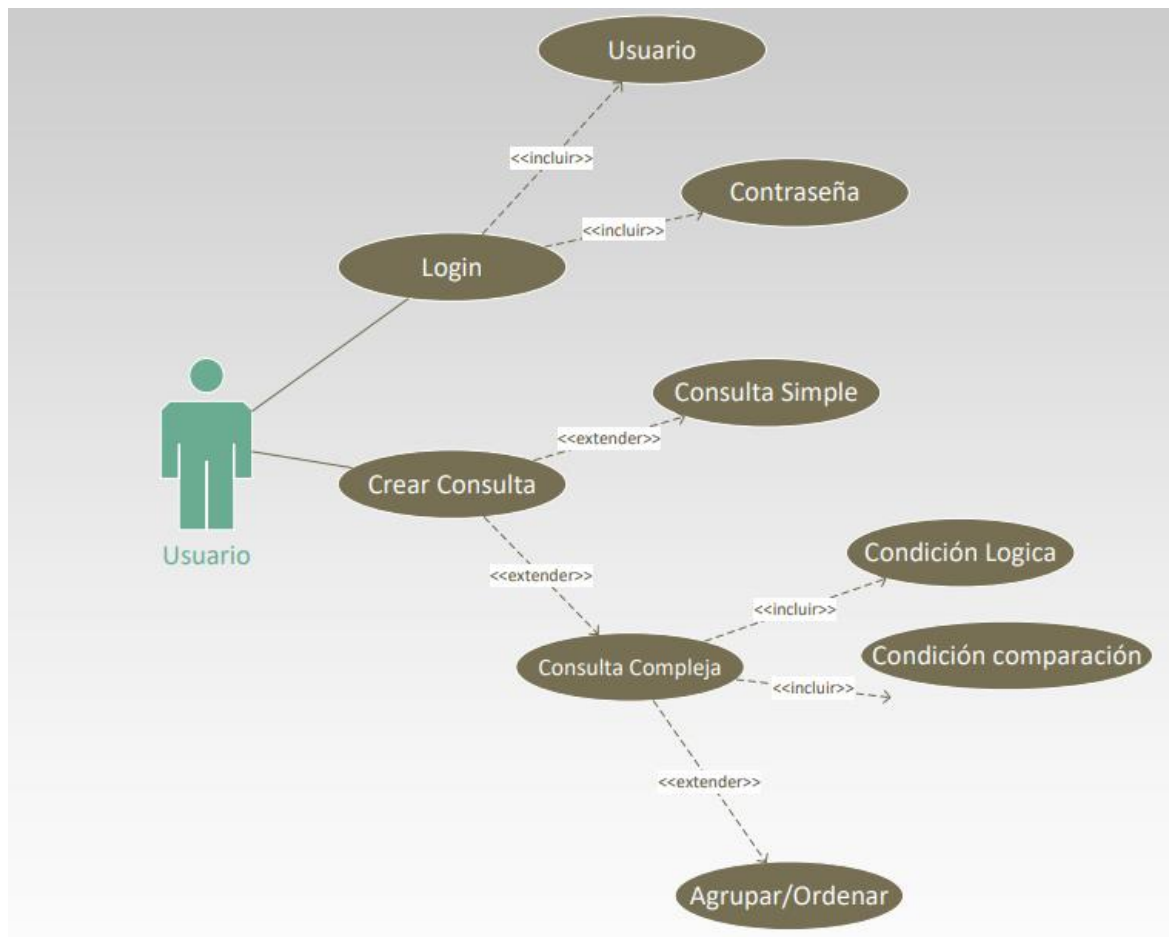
Usuario

<<incluir>>

Contraseña

<<incluir>>

Login

Consulta Simple

<<extender>>

Crear Consulta

Usuario

<<extender>>

Condición Logica

<<incluir>>

Condición comparación

Consulta Compleja

<<incluir>>

<<extender>>

Agrupar/Ordenar